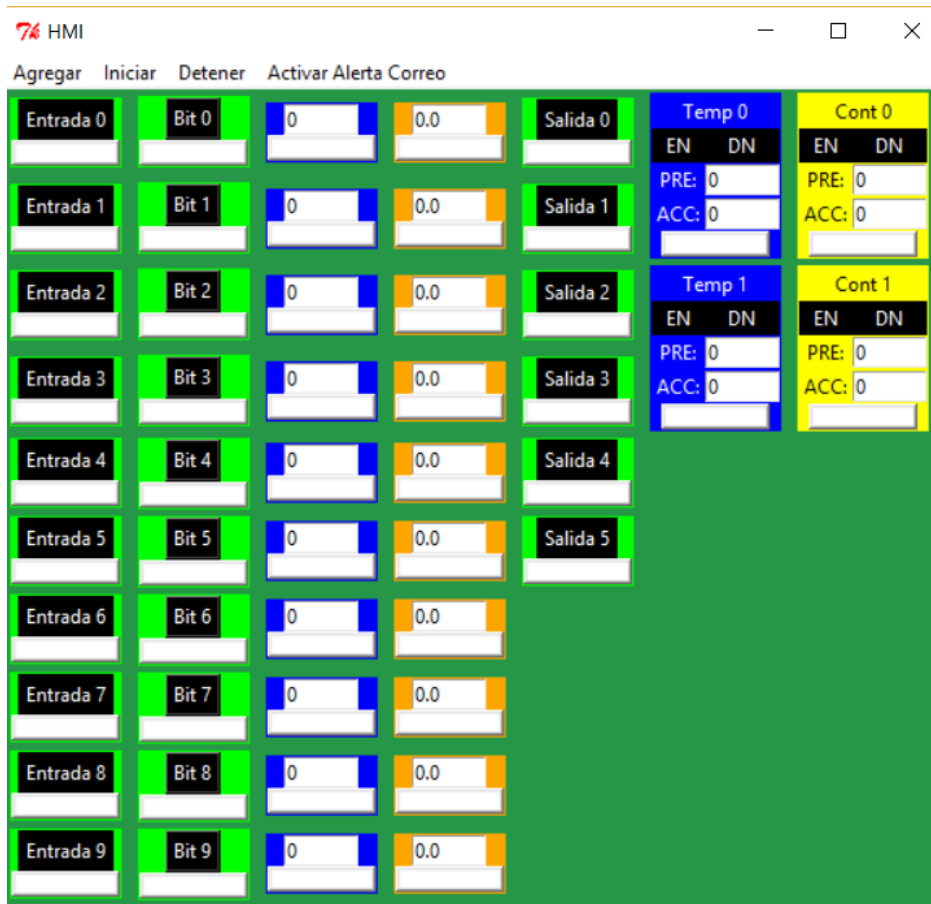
HMI

Agregar Iniciar Detener Activar Alerta Correo

Entrada 0
Bit 0
0
0.0
Salida 0

Entrada 1
Bit 1
0
0.0
Salida 1

Entrada 2
Bit 2
0
0.0
Salida 2

Entrada 3
Bit 3
0
0.0
Salida 3

Entrada 4
Bit 4
0
0.0
Salida 4

Entrada 5
Bit 5
0
0.0
Salida 5

Entrada 6
Bit 6
0
0.0

Entrada 7
Bit 7
0
0.0

Entrada 8
Bit 8
0
0.0

Entrada 9
Bit 9
0
0.0

Temp 0
EN DN
PRE: 0
ACC: 0

Cont 0
EN DN
PRE: 0
ACC: 0

Temp 1
EN DN
PRE: 0
ACC: 0

Cont 1
EN DN
PRE: 0
ACC: 0